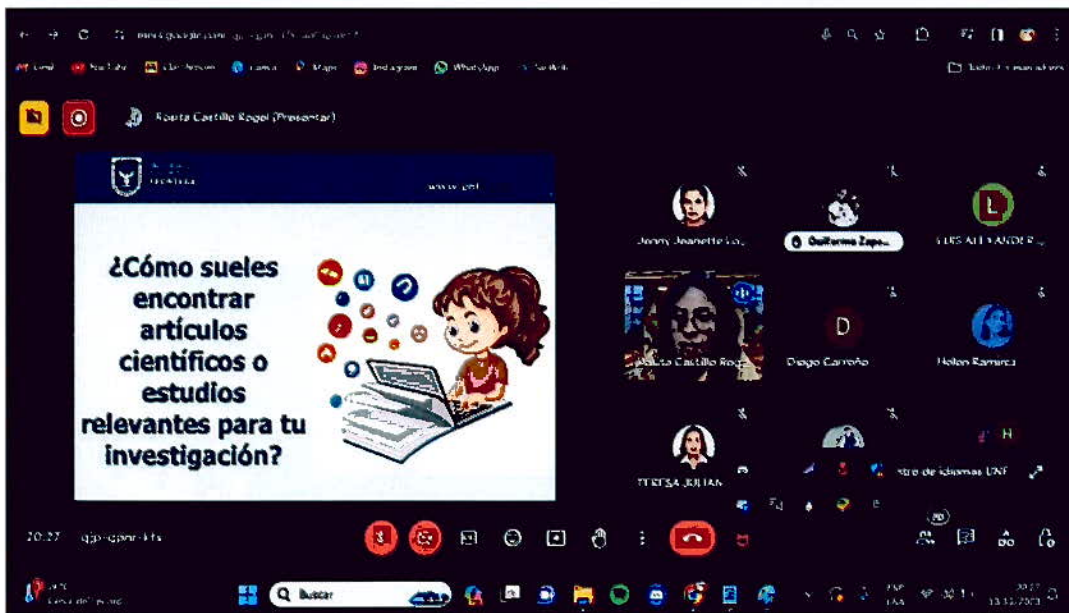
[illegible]

Gmail YouTube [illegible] Canva Maps Instagram WhatsApp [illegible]

Rosita Castillo Rogel (Presentar)

¿Cómo sueles encontrar artículos científicos o estudios relevantes para tu investigación?

Jenny Jeanette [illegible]

Guillermo Zapa...

LUIS ALEXANDER...

Rosita Castillo Rog

Diego Carreño

Helen Ramirez

TERESA JULIAN

Centro de idiomas UNF

20:27 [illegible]

Buscar